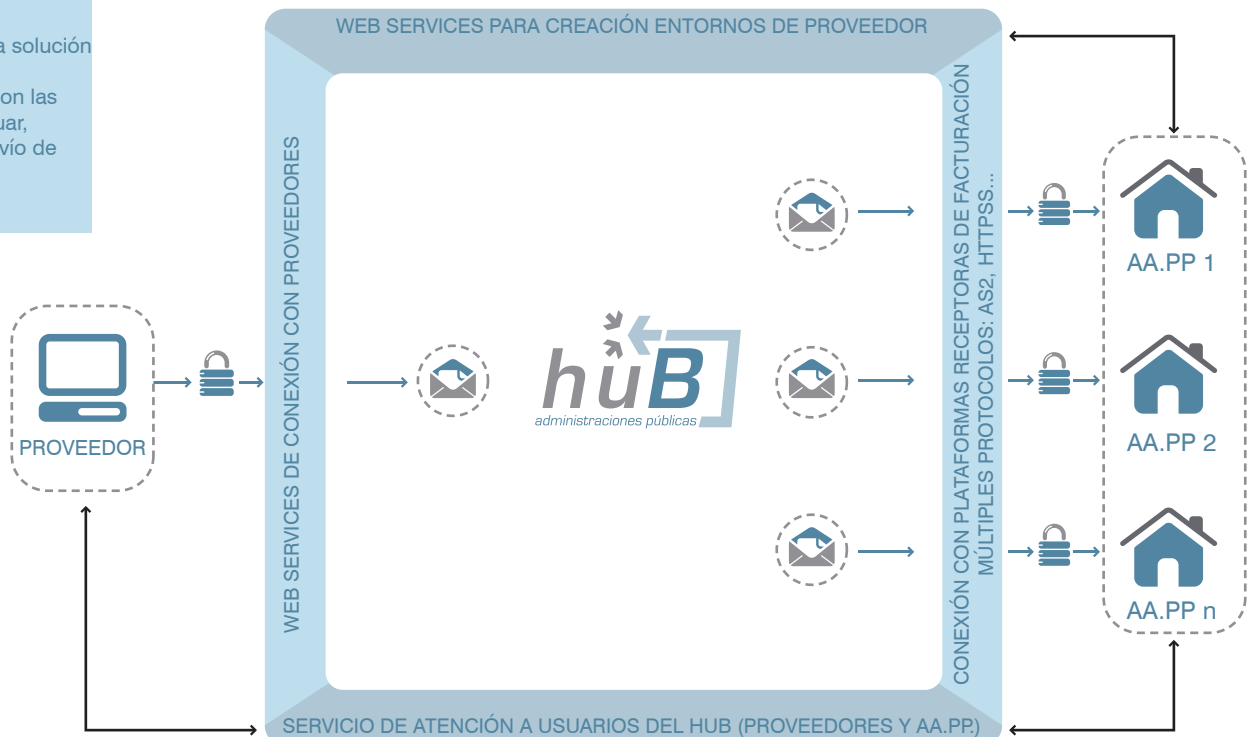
a solución

on las
uar,
vío de

WEB SERVICES PARA CREACIÓN ENTORNOS DE PROVEEDOR

WEB SERVICES DE CONEXIÓN CON PROVEEDORES

CONEXIÓN CON PLATAFORMAS RECEPTORAS DE FACTURACIÓN
MÚLTIPLES PROTOCOLOS: AS2, HTTPSS...

PROVEEDOR

huB
administraciones públicas

AA.PP 1

AA.PP 2

AA.PP n

SERVICIO DE ATENCIÓN A USUARIOS DEL HUB (PROVEEDORES Y AA.PP.)